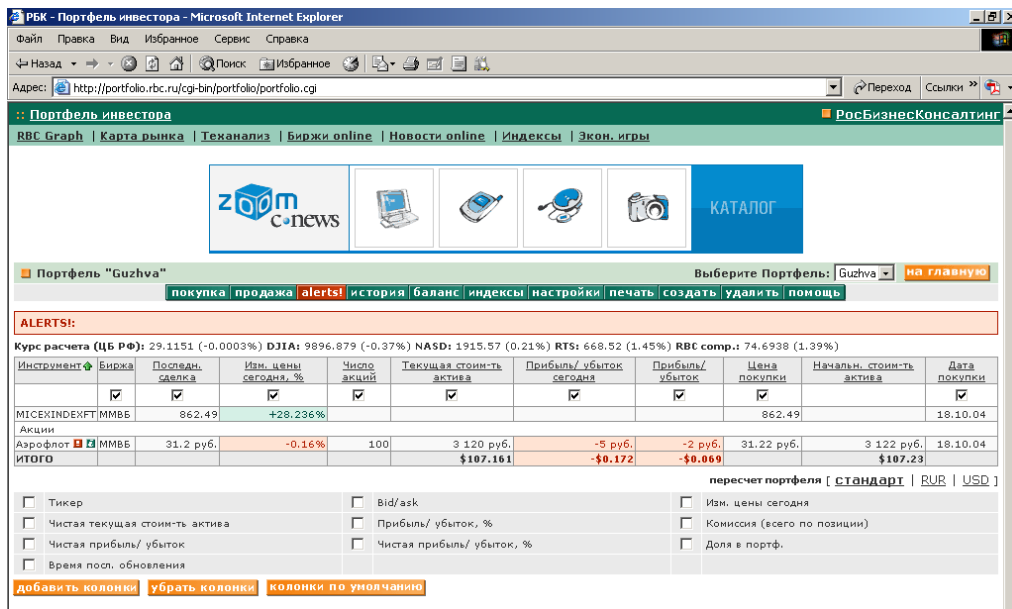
РБК - Портфель инвестора - Microsoft Internet Explorer

Файл Правка Вид Избранное Сервис Справка

Назад Поиск Избранное

Адрес: http://portfolio.rbc.ru/cgi-bin/portfolio/portfolio.cgi

Переход Ссылки »

:: Портфель инвестора

РосБизнесКонсалтинг

RBC Graph | Карта рынка | Теханализ | Биржи online | Новости online | Индексы | Экон. игры

zoom c-news

КАТАЛОГ

Портфель "Guzhva"

Выберите Портфель: Guzhva

на главную

покупка | продажа | alerts! | история | баланс | индексы | настройки | печать | создать | удалить | помощь

ALERTS!:

Курс расчета (ЦБ РФ): 29.1151 (-0.0003%) DJIA: 9896.879 (-0.37%) NASD: 1915.57 (0.21%) RTS: 668.52 (1.45%) RBC comp.: 74.6938 (1.39%)

| Инструмент | Биржа | Последн. сделка | Изм. цены сегодня, % | Число акций | Текущая стоим-ть актива | Прибыль/ убыток сегодня | Прибыль/ убыток | Цена покупки | Начальн. стоим-ть актива | Дата покупки |
|---|---|---|---|---|---|---|---|---|---|---|
| | ☑ | ☑ | ☑ | ☑ | ☑ | ☑ | ☑ | ☑ | ☑ | ☑ |
| MICEXINDEXFT | ММВБ | 862.49 | +28.236% | | | | | 862.49 | | 18.10.04 |
| Акции | | | | | | | | | | |
| Аэрофлот | ММВБ | 31.2 руб. | -0.16% | 100 | 3 120 руб. | -5 руб. | -2 руб. | 31.22 руб. | 3 122 руб. | 18.10.04 |
| ИТОГО | | | | | $107.161 | -$0.172 | -$0.069 | | $107.23 | |

пересчет портфеля [ стандарт | RUR | USD ]

Тикер
Bid/ask
Изм. цены сегодня
Чистая текущая стоим-ть актива
Прибыль/ убыток, %
Комиссия (всего по позиции)
Чистая прибыль/ убыток
Чистая прибыль/ убыток, %
Доля в портф.
Время посл. обновления

добавить колонки | убрать колонки | колонки по умолчанию